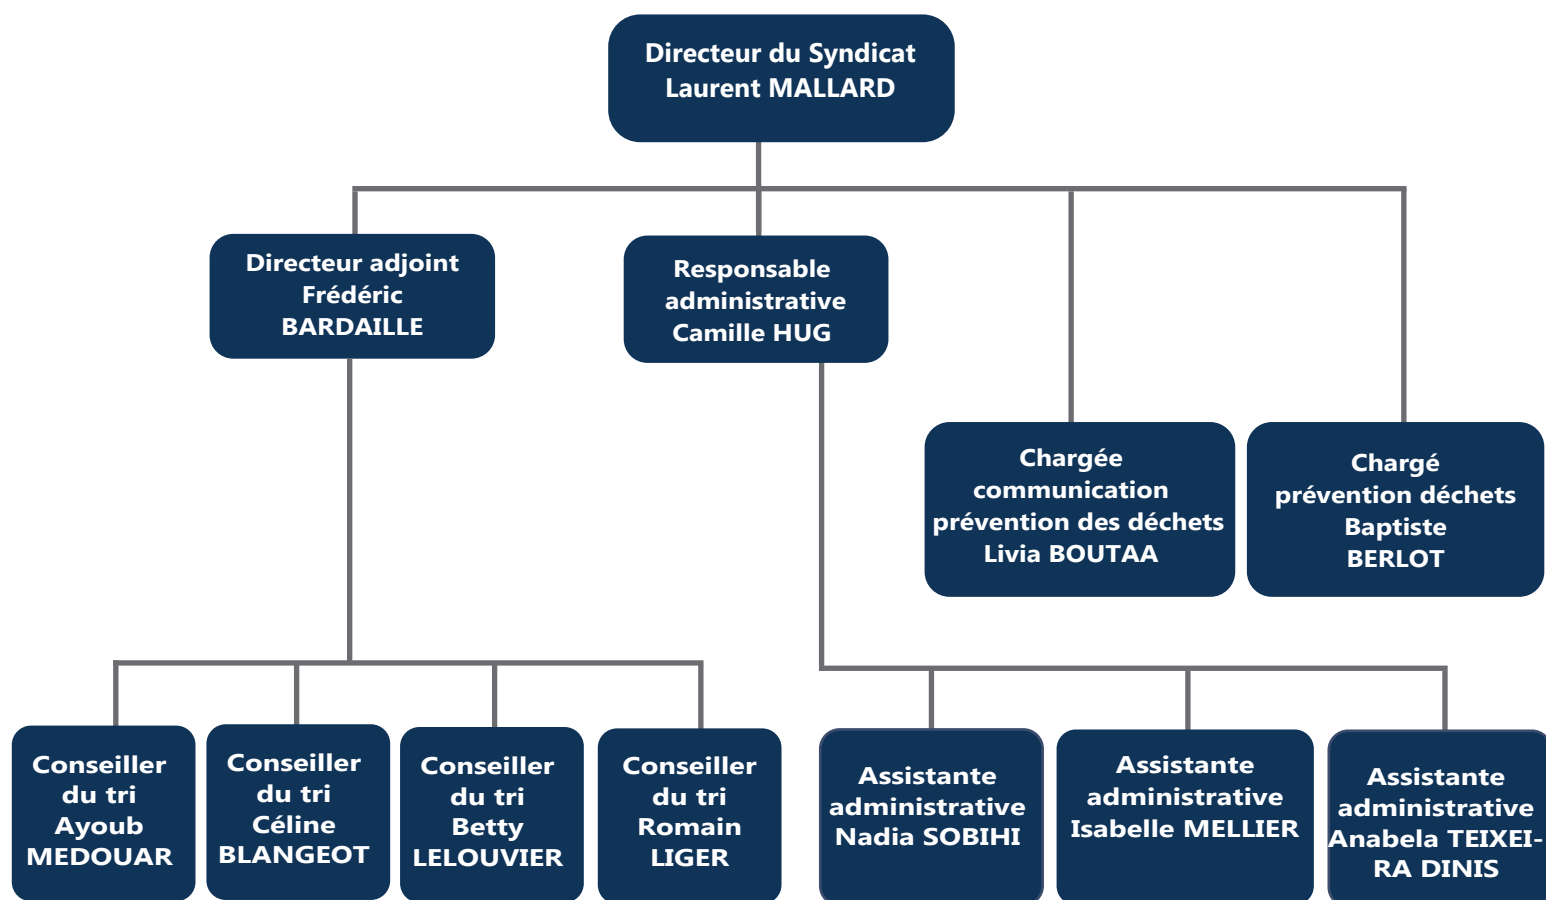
Directeur du Syndicat
Laurent MALLARD

Directeur adjoint
Frédéric
BARDAILLE

Responsable
administrative
Camille HUG

Chargée
communication
prévention des déchets
Livia BOUTAA

Chargé
prévention déchets
Baptiste
BERLOT

Conseiller
du tri
Ayoub
MEDOUAR

Conseiller
du tri
Céline
BLANGEOT

Conseiller
du tri
Betty
LELOUVIER

Conseiller
du tri
Romain
LIGER

Assistante
administrative
Nadia SOBIHI

Assistante
administrative
Isabelle MELLIER

Assistante
administrative
Anabela TEIXEIRA DINIS